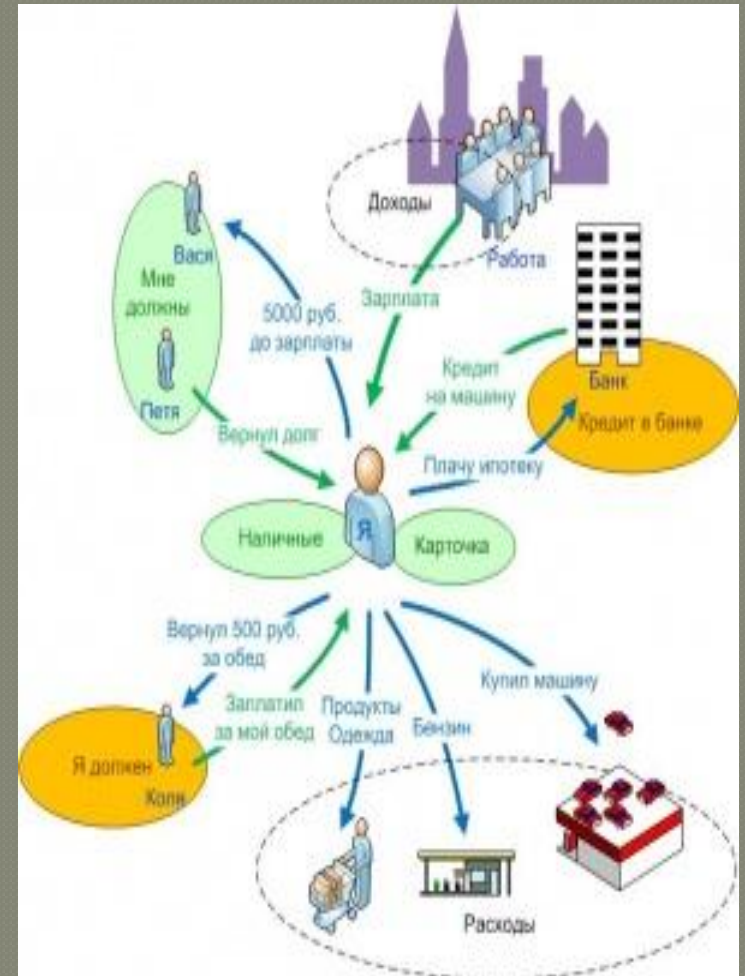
Доходы

Работа

Вася

Мне должны

Петя

5000 руб. до зарплаты

Зарплата

Кредит на машину

Банк

Кредит в банке

Вернул долг

Плачу ипотеку

Наличные

Я

Карточка

Вернул 500 руб. за обед

Заплатил за мой обед

Продукты Одежда

Бензин

Купил машину

Я должен

Коля

Расходы